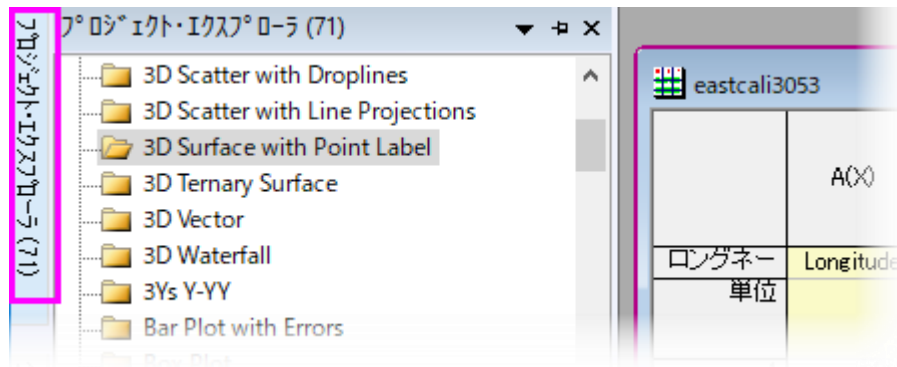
プロジェクト・エクスプローラ (71)

プロジェクト・エクスプローラ (71)

3D Scatter with Droplines
3D Scatter with Line Projections
3D Surface with Point Label
3D Ternary Surface
3D Vector
3D Waterfall
3Ys Y-YY
Bar Plot with Errors
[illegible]

eastcali3053

| | A(X) |
|---|---|
| ロングネー | Longitude |
| 単位 | |